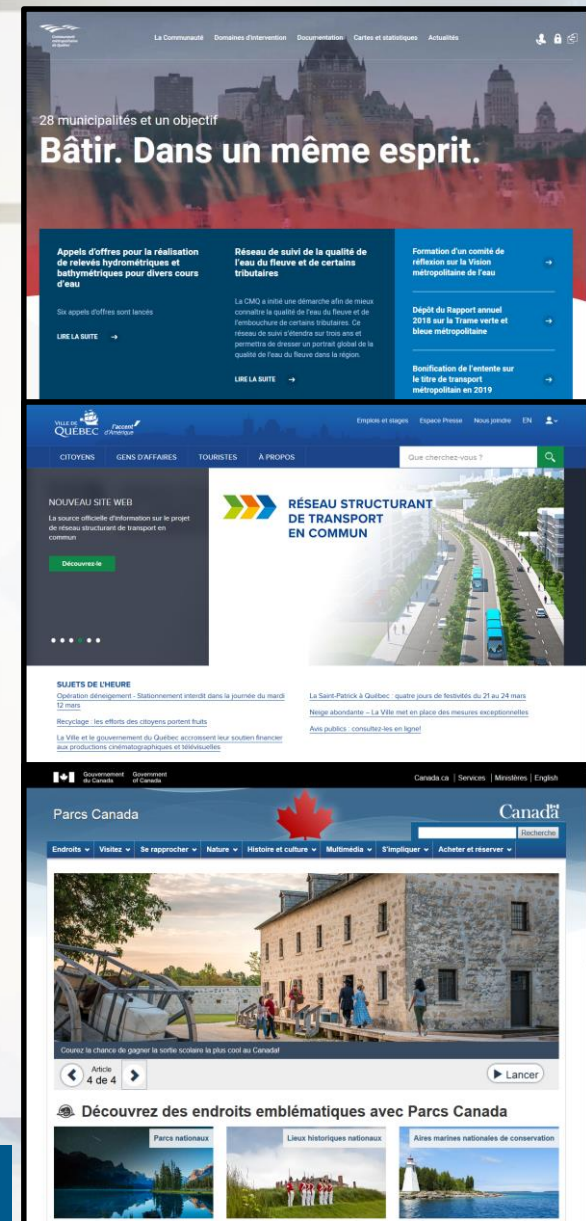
Communauté métropolitaine de Québec

La Communauté Domaines d'intervention Documentation Cartes et statistiques Actualités

28 municipalités et un objectif
Bâtir. Dans un même esprit.

Appels d'offres pour la réalisation de relevés hydrométriques et bathymétriques pour divers cours d'eau

Six appels d'offres sont lancés

LIRE LA SUITE →

Réseau de suivi de la qualité de l'eau du fleuve et de certains tributaires

La CMQ a initié une démarche afin de mieux connaître la qualité de l'eau du fleuve et de l'embouchure de certains tributaires. Ce réseau de suivi s'étendra sur trois ans et permettra de dresser un portrait global de la qualité de l'eau du fleuve dans la région.

LIRE LA SUITE →

Formation d'un comité de réflexion sur la Vision métropolitaine de l'eau →

Dépôt du Rapport annuel 2018 sur la Trame verte et bleue métropolitaine →

Bonification de l'entente sur le titre de transport métropolitain en 2019 →

VILLE DE QUÉBEC l'accent d'Amérique

Emplois et stages Espace Presse Nous joindre EN

CITOYENS GENS D'AFFAIRES TOURISTES À PROPOS

Que cherchez-vous ?

NOUVEAU SITE WEB
La source officielle d'information sur le projet de réseau structurant de transport en commun

Découvrez-le

RÉSEAU STRUCTURANT DE TRANSPORT EN COMMUN

SUJETS DE L'HEURE
Opération déneigement - Stationnement interdit dans la journée du mardi 12 mars
Recyclage : les efforts des citoyens portent fruits
La Ville et le gouvernement du Québec accroissent leur soutien financier aux productions cinématographiques et télévisuelles
La Saint-Patrick à Québec : quatre jours de festivités du 21 au 24 mars
Neige abondante – La Ville met en place des mesures exceptionnelles
Avis publics : consultez-les en ligne!

Gouvernement du Canada Government of Canada

Canada.ca | Services | Ministères | English

Parcs Canada

Canada

Recherche

Endroits ⌄ Visitez ⌄ Se rapprocher ⌄ Nature ⌄ Histoire et culture ⌄ Multimédia ⌄ S'impliquer ⌄ Acheter et réserver ⌄

Courez la chance de gagner la sortie scolaire la plus cool au Canada!

Article 4 de 4

Lancer

Découvrez des endroits emblématiques avec Parcs Canada

Parcs nationaux
Lieux historiques nationaux
Aires marines nationales de conservation